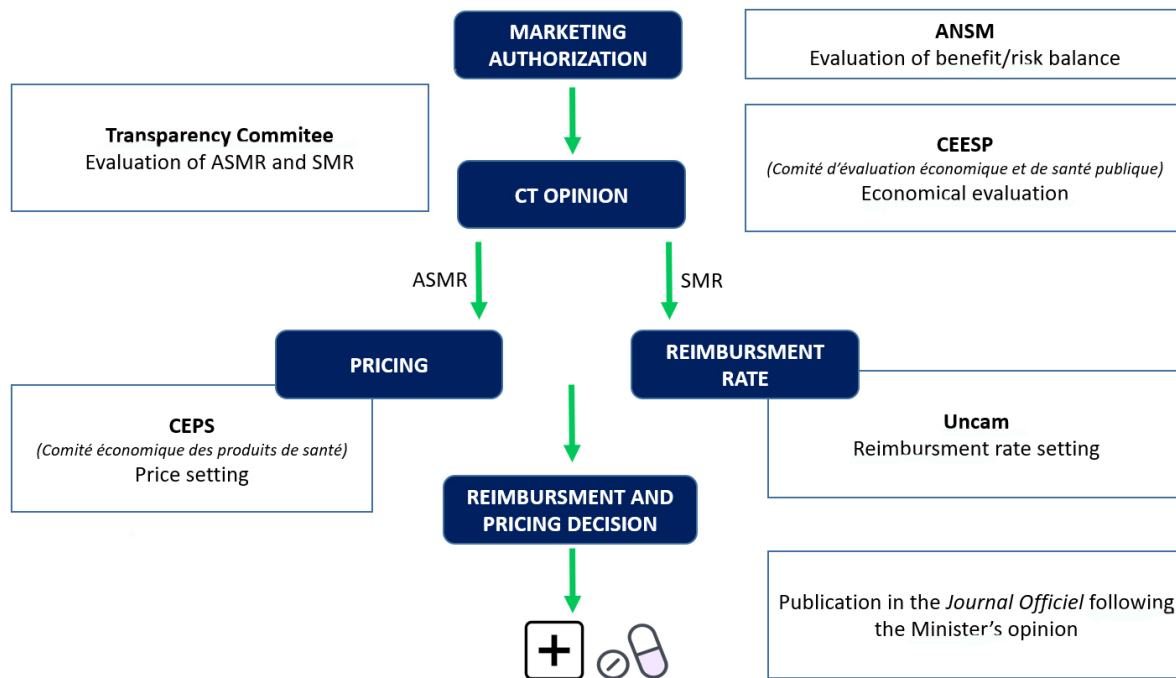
MARKETING AUTHORIZATION

ANSM
Evaluation of benefit/risk balance

Transparency Commitee
Evaluation of ASMR and SMR

CT OPINION

CEESP
(Comité d'évaluation économique et de santé publique)
Economical evaluation

ASMR

SMR

PRICING

REIMBURSMENT RATE

CEPS
(Comité économique des produits de santé)
Price setting

Uncam
Reimbursment rate setting

REIMBURSMENT AND PRICING DECISION

Publication in the Journal Officiel following the Minister's opinion